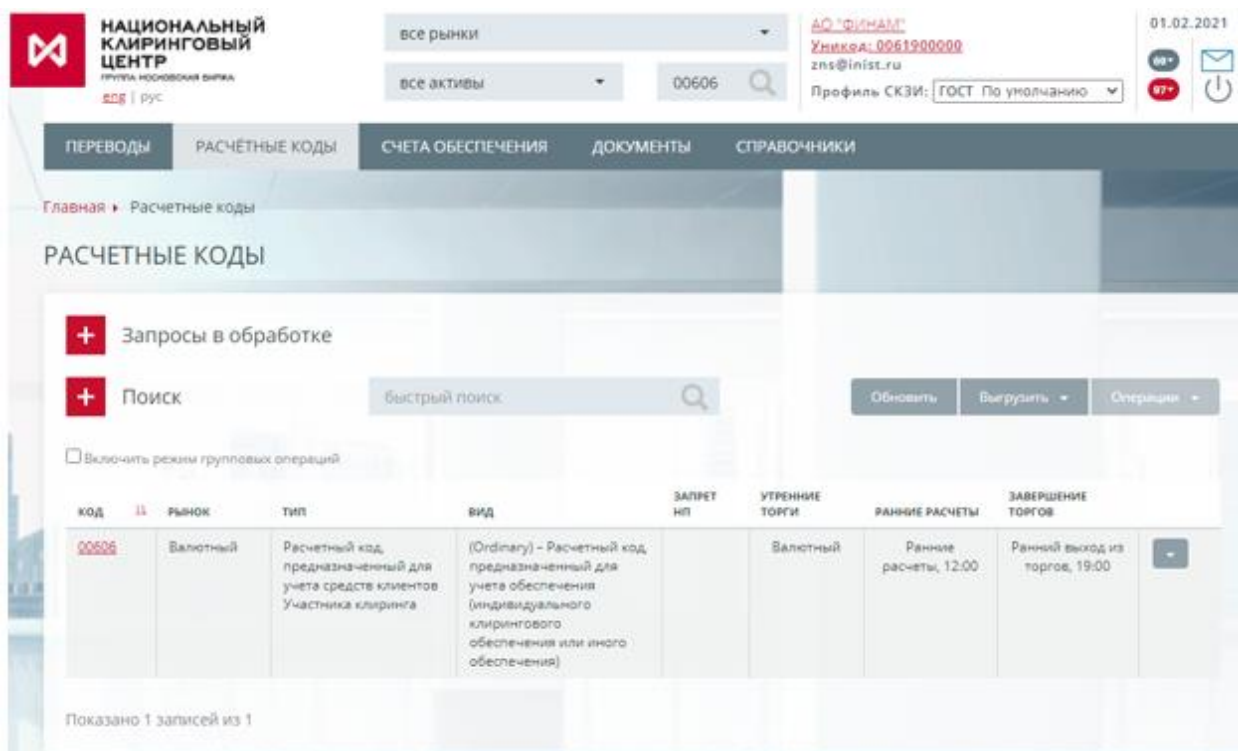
НАЦИОНАЛЬНЫЙ КЛИРИНГОВЫЙ ЦЕНТР
ГРУППА МОСКОВСКАЯ БИРЖА
eng | рус

все рынки
все активы
00606

АО "ФИНАМ"
Уникод: 0061900000
zns@inist.ru
Профиль СКЗИ: ГОСТ По умолчанию

01.02.2021
99+
97+

ПЕРЕВОДЫ
РАСЧЁТНЫЕ КОДЫ
СЧЕТА ОБЕСПЕЧЕНИЯ
ДОКУМЕНТЫ
СПРАВОЧНИКИ

Главная ▸ Расчетные коды

РАСЧЕТНЫЕ КОДЫ

Запросы в обработке

Поиск
быстрый поиск
Обновить
Выгрузить
Операции

Включить режим групповых операций

| КОД | РЫНОК | ТИП | ВИД | ЗАПРЕТ НП | УТРЕННИЕ ТОРГИ | РАННИЕ РАСЧЕТЫ | ЗАВЕРШЕНИЕ ТОРГОВ |
|---|---|---|---|---|---|---|---|
| 00606 | Валютный | Расчетный код, предназначенный для учета средств клиентов Участника клиринга | (Ordinary) – Расчетный код, предназначенный для учета обеспечения (индивидуального клирингового обеспечения или иного обеспечения) | | Валютный | Ранние расчеты, 12:00 | Ранний выход из торгов, 19:00 |

Показано 1 записей из 1